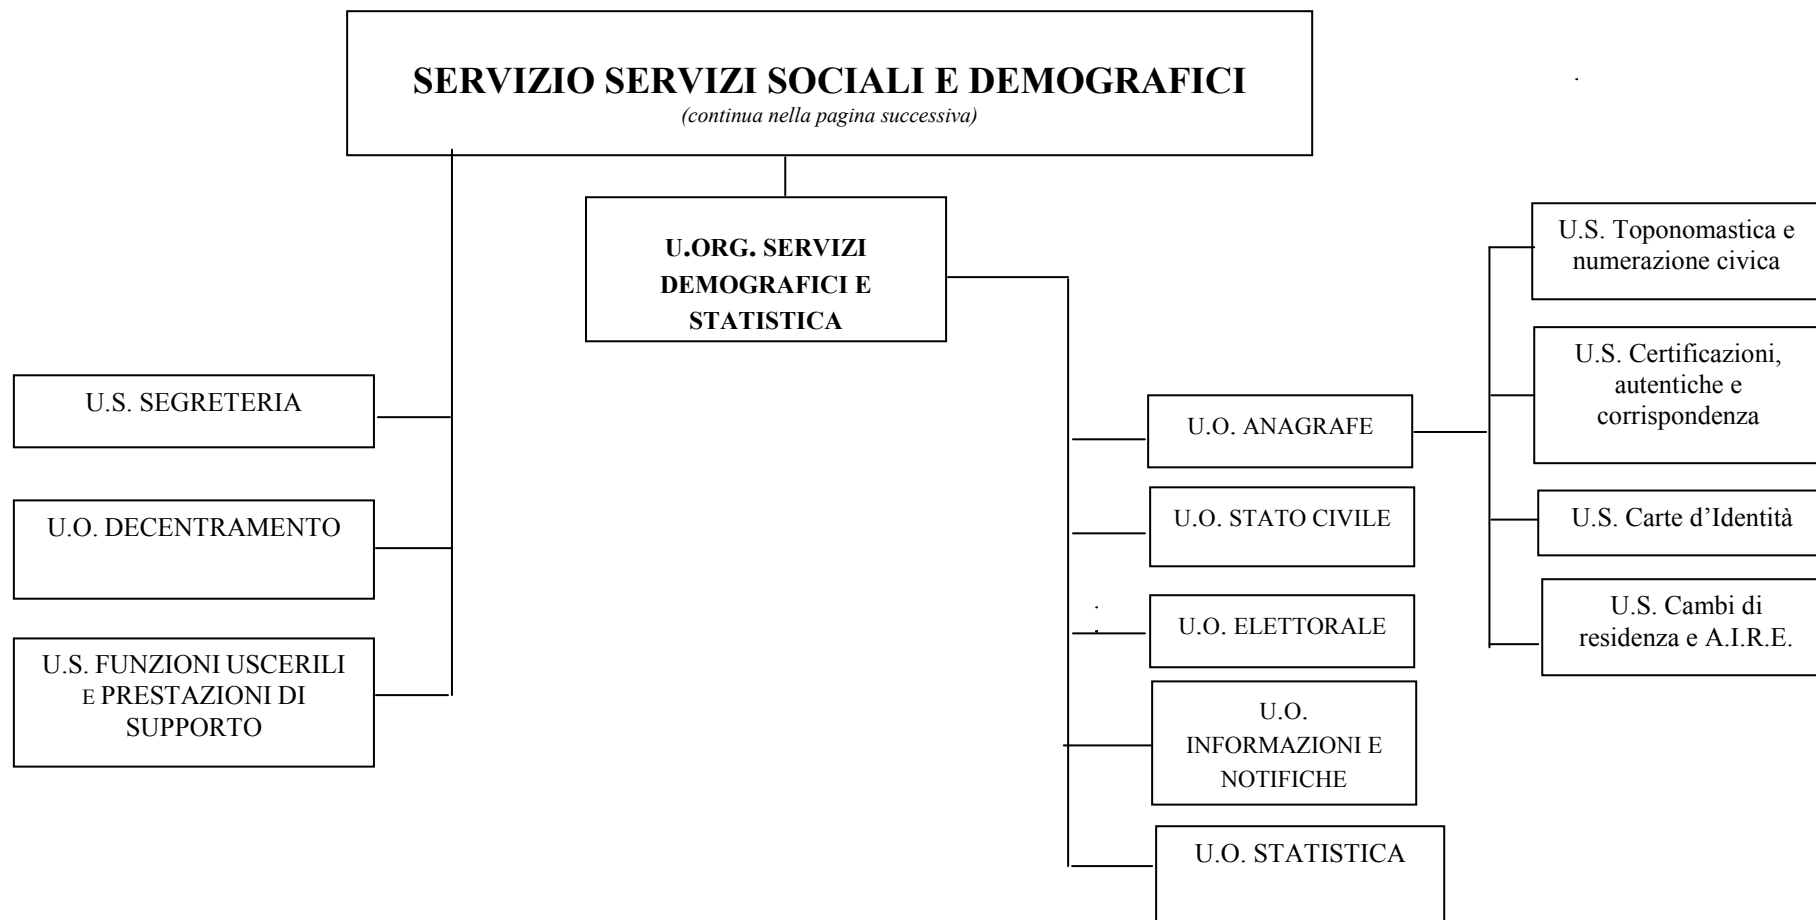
SERVIZIO SERVIZI SOCIALI E DEMOGRAFICI
(continua nella pagina successiva)

U.ORG. SERVIZI DEMOGRAFICI E STATISTICA

U.S. SEGRETERIA

U.O. DECENTRAMENTO

U.S. FUNZIONI USCERILI E PRESTAZIONI DI SUPPORTO

U.O. ANAGRAFE

U.O. STATO CIVILE

U.O. ELETTORALE

U.O. INFORMAZIONI E NOTIFICHE

U.O. STATISTICA

U.S. Toponomastica e numerazione civica

U.S. Certificazioni, autentiche e corrispondenza

U.S. Carte d'Identità

U.S. Cambi di residenza e A.I.R.E.